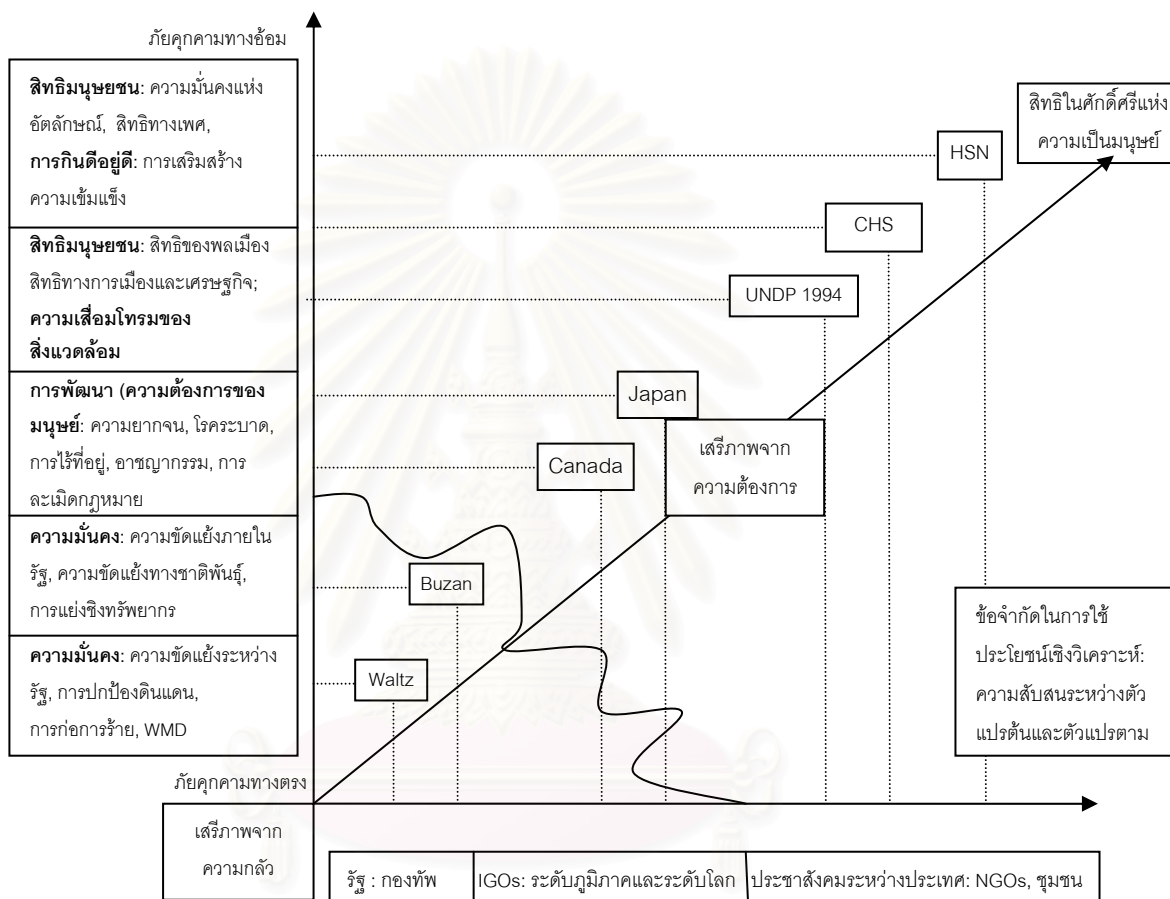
ภัยคุกคามทางอ้อม

**สิทธิมนุษยชน**: ความมั่นคงแห่งอัตลักษณ์, สิทธิทางเพศ, **การกินดีอยู่ดี**: การเสริมสร้างความเข้มแข็ง

**สิทธิมนุษยชน**: สิทธิของพลเมือง สิทธิทางการเมืองและเศรษฐกิจ; **ความเสื่อมโทรมของสิ่งแวดล้อม**

**การพัฒนา (ความต้องการของมนุษย์**: ความยากจน, โรคระบาด, การไร้ที่อยู่, อาชญากรรม, การละเมิดกฎหมาย

**ความมั่นคง**: ความขัดแย้งภายในรัฐ, ความขัดแย้งทางชาติพันธุ์, การแย่งชิงทรัพยากร

**ความมั่นคง**: ความขัดแย้งระหว่างรัฐ, การปกป้องดินแดน, การก่อการร้าย, WMD

ภัยคุกคามทางตรง

สิทธิในศักดิ์ศรีแห่งความเป็นมนุษย์

HSN

CHS

UNDP 1994

Japan

Canada

เสรีภาพจาก ความต้องการ

Buzan

Waltz

ข้อจำกัดในการใช้ประโยชน์เชิงวิเคราะห์: ความสับสนระหว่างตัวแปรต้นและตัวแปรตาม

เสรีภาพจาก ความกลัว

รัฐ : กองทัพ

IGOs: ระดับภูมิภาคและระดับโลก

ประชาสังคมระหว่างประเทศ: NGOs, ชุมชน